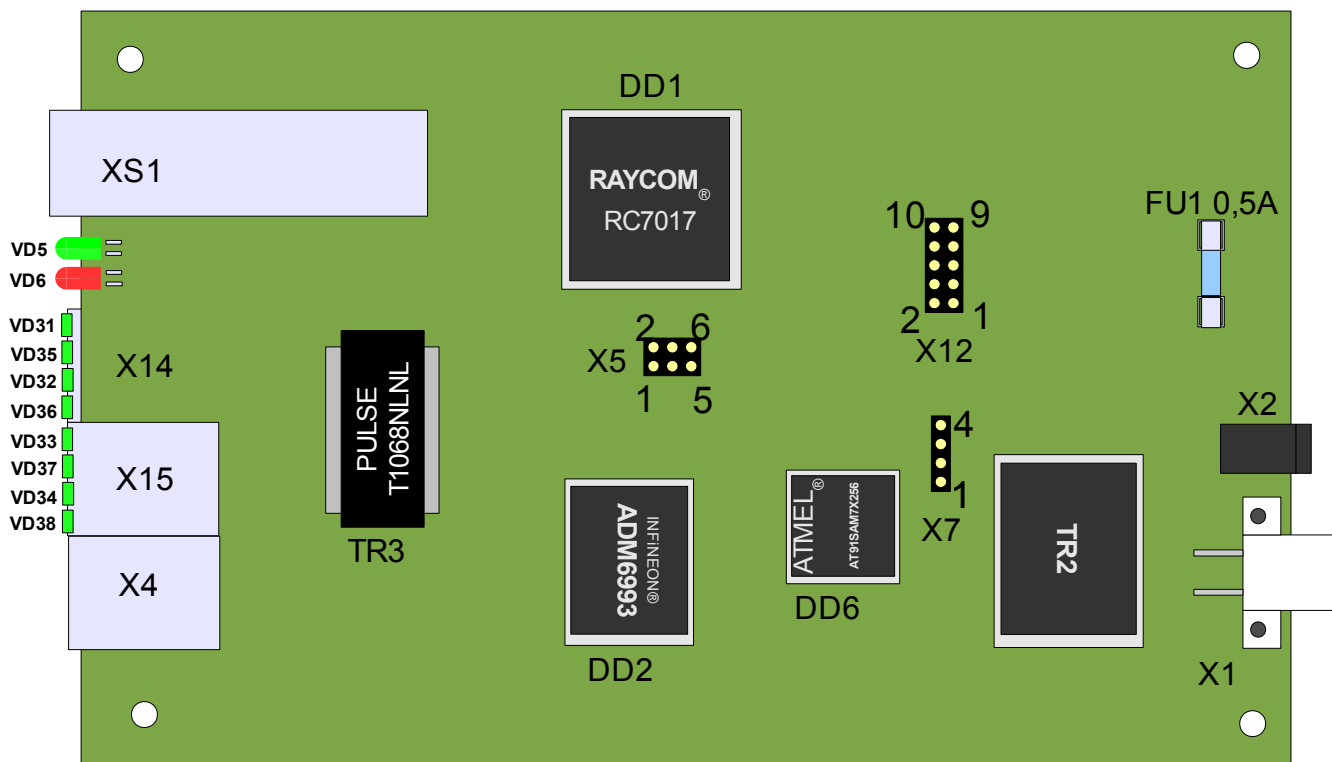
DD1

XS1

RAYCOM®
RC7017

10 9

2 1

X12

FU1 0,5A

VD5
VD6

VD31
VD35
VD32
VD36
VD33
VD37
VD34
VD38

X14

X15

X4

PULSE
T1068NLNL

TR3

2 6
X5
1 5

4
1
X7

X2

ADM6993
INFINEON®

DD2

ATMEL®
AT91SAM7X256

DD6

TR2

X1